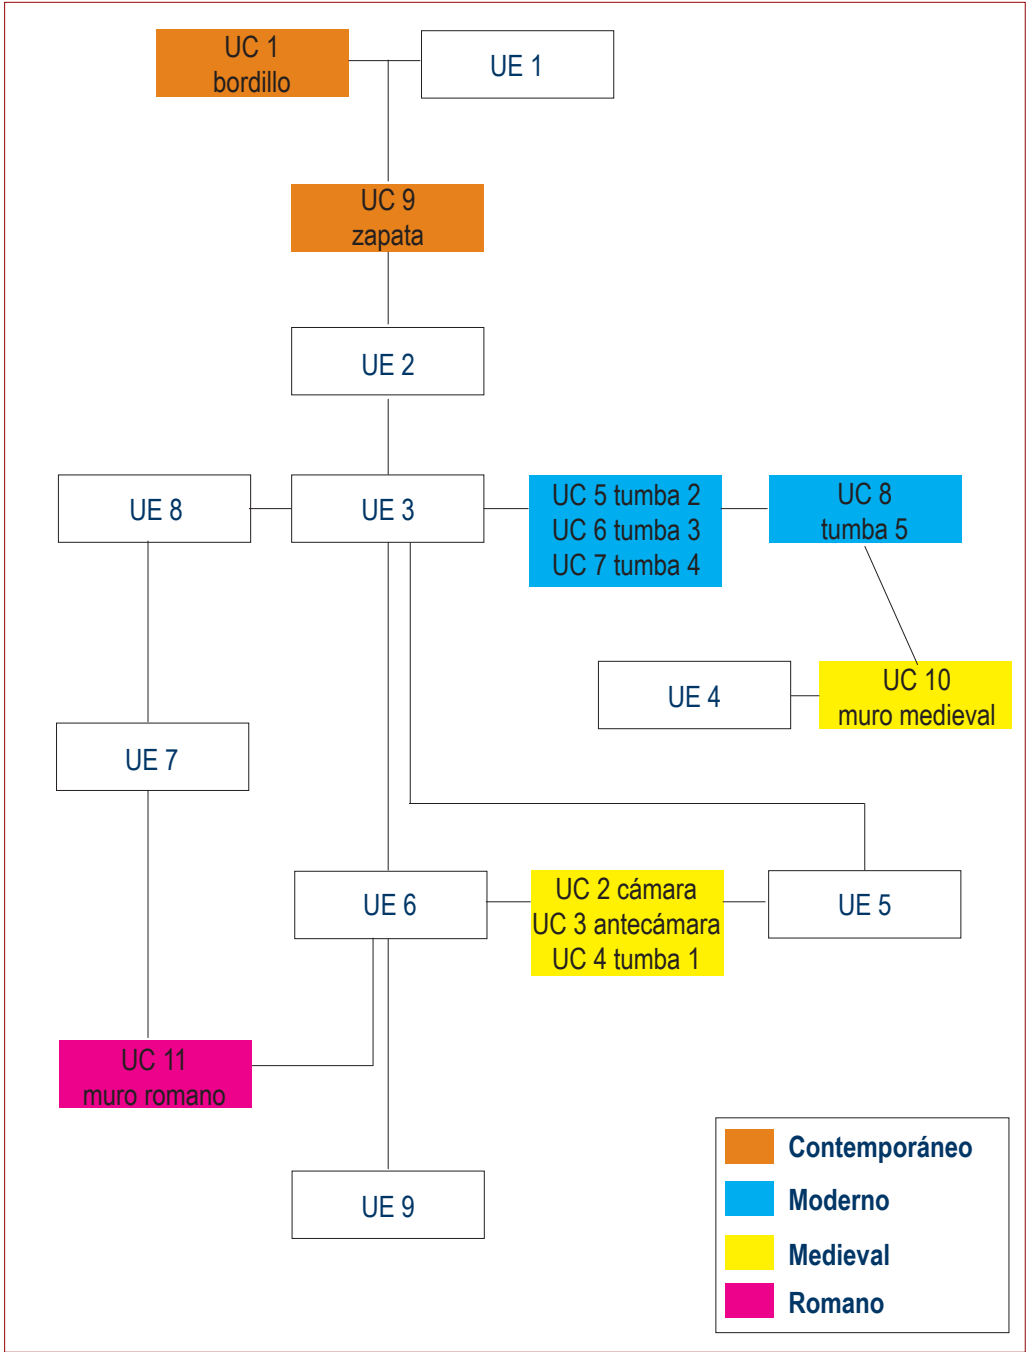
UC 1
bordillo

UE 1

UC 9
zapata

UE 2

UE 8

UE 3

UC 5 tumba 2
UC 6 tumba 3
UC 7 tumba 4

UC 8
tumba 5

UE 4

UC 10
muro medieval

UE 7

UE 6

UC 2 cámara
UC 3 antecámara
UC 4 tumba 1

UE 5

UC 11
muro romano

UE 9

Contemporáneo
Moderno
Medieval
Romano